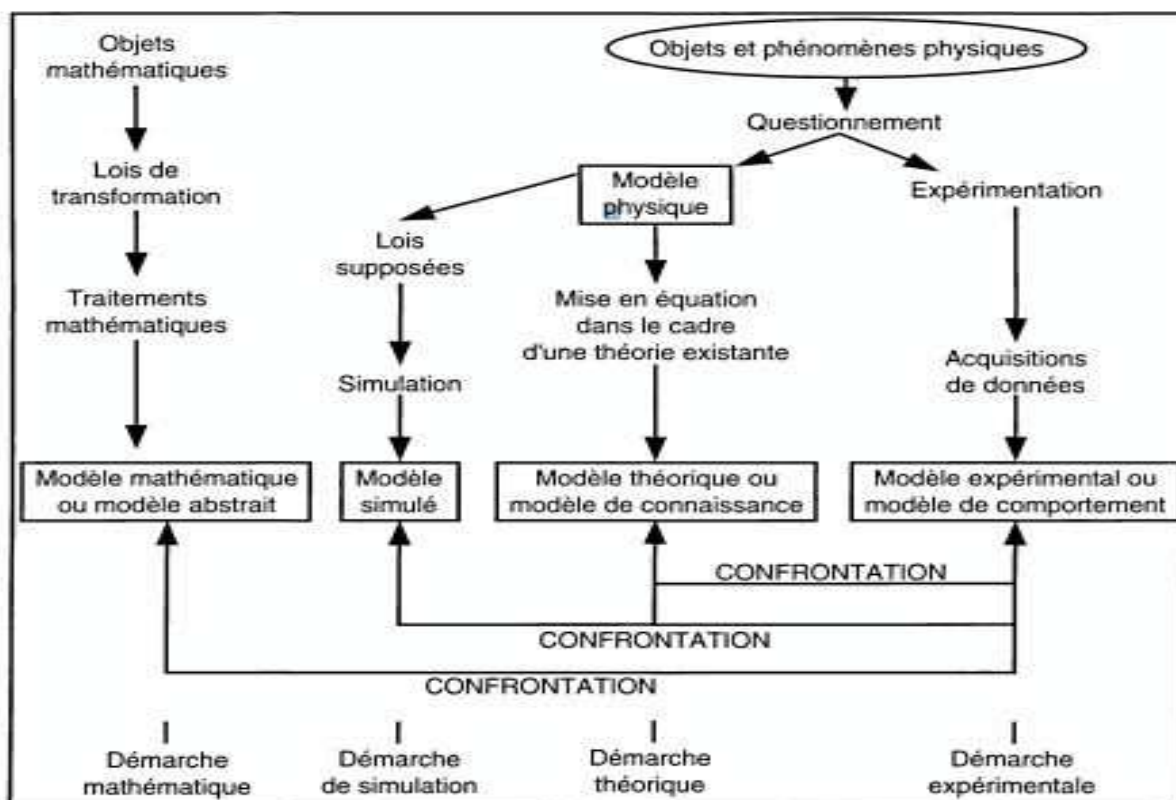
Objets mathématiques

Lois de transformation

Traitements mathématiques

Modèle mathématique ou modèle abstrait

Objets et phénomènes physiques

Questionnement

Modèle physique

Expérimentation

Lois supposées

Simulation

Modèle simulé

Mise en équation dans le cadre d'une théorie existante

Modèle théorique ou modèle de connaissance

Acquisitions de données

Modèle expérimental ou modèle de comportement

CONFRONTATION

CONFRONTATION

CONFRONTATION

Démarche mathématique

Démarche de simulation

Démarche théorique

Démarche expérimentale